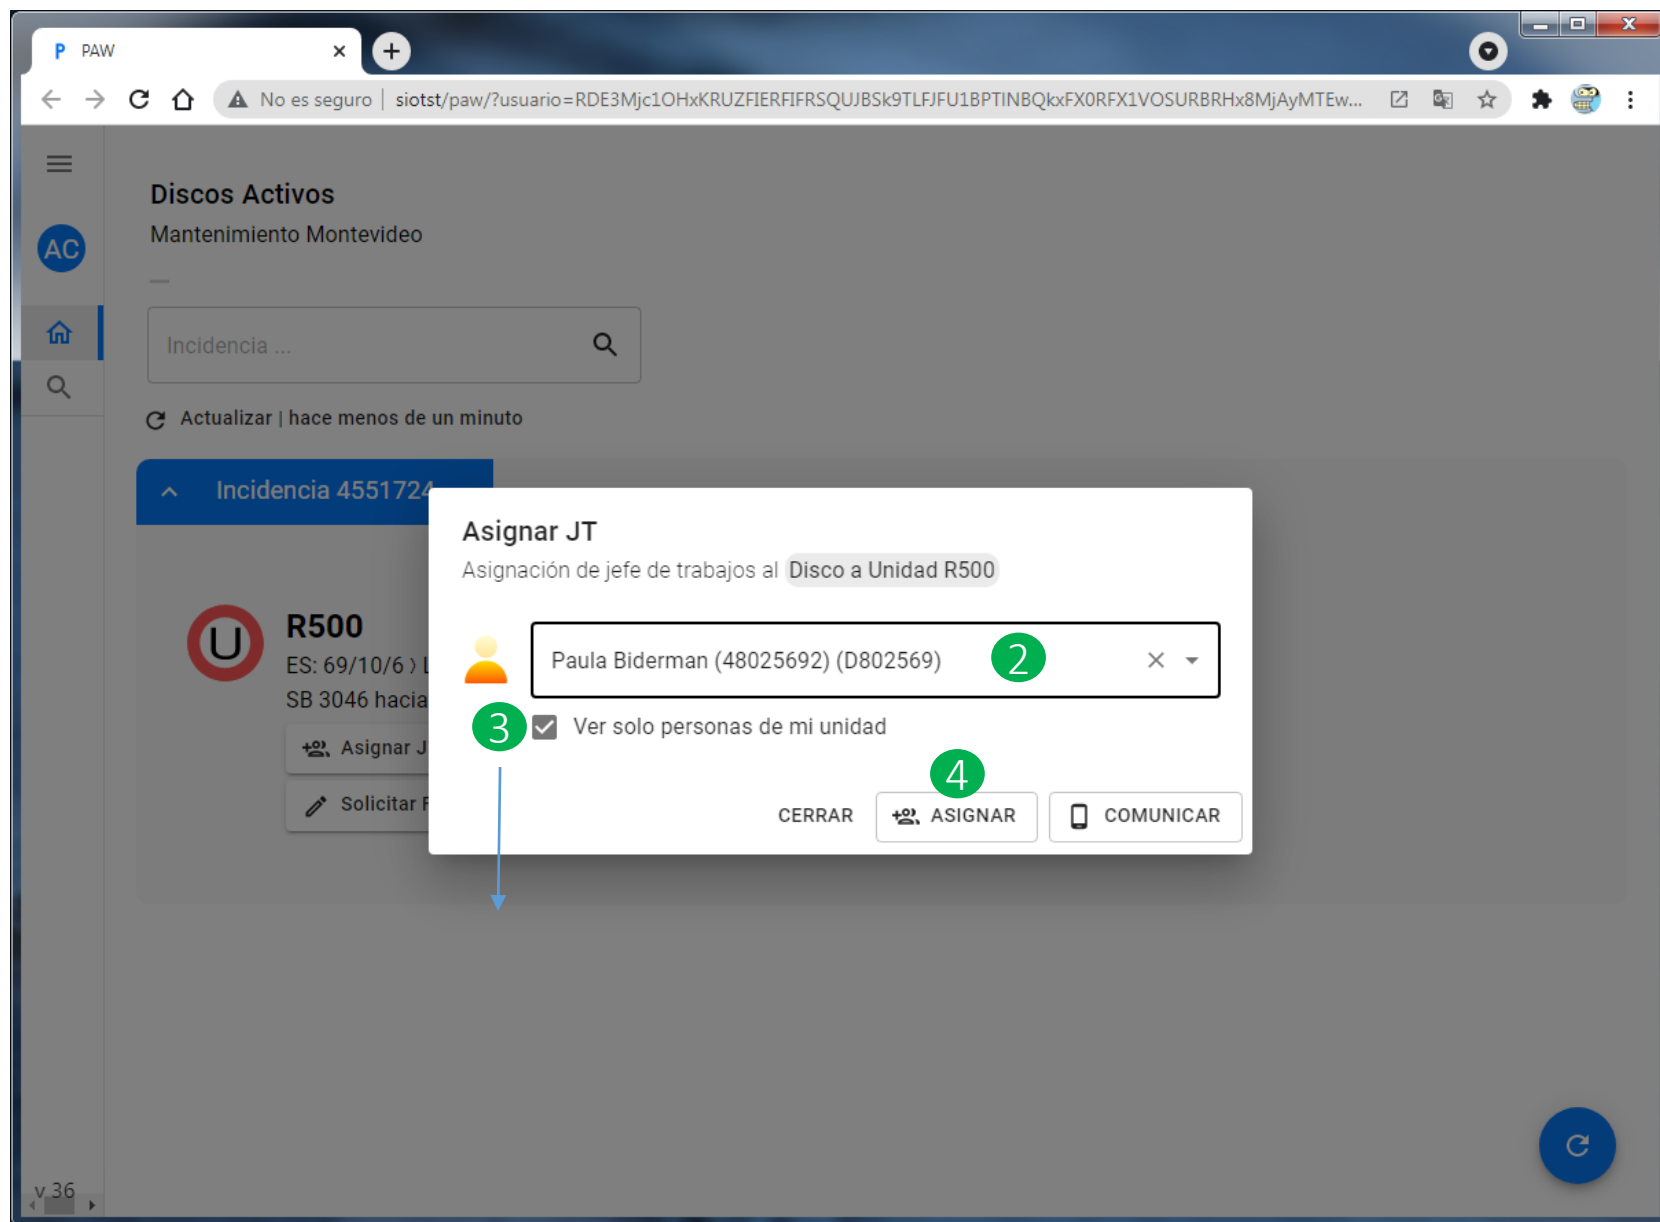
P PAW ×

No es seguro | siotst/paw/?usuario=RDE3Mjc1OHxKRUZFIERFIFRSQUJBSk9TLFJFU1BPTINBQkxFX0RFX1VOSURBRHx8MjAyMTEw...

AC

Discos Activos

Mantenimiento Montevideo

Incidencia ...

Actualizar | hace menos de un minuto

Incidencia 4551724

U

R500

ES: 69/10/6 › L

SB 3046 hacia

Asignar J

Solicitar F

Asignar JT

Asignación de jefe de trabajos al Disco a Unidad R500

Paula Biderman (48025692) (D802569)

2

3

Ver solo personas de mi unidad

4

CERRAR

ASIGNAR

COMUNICAR

v 36